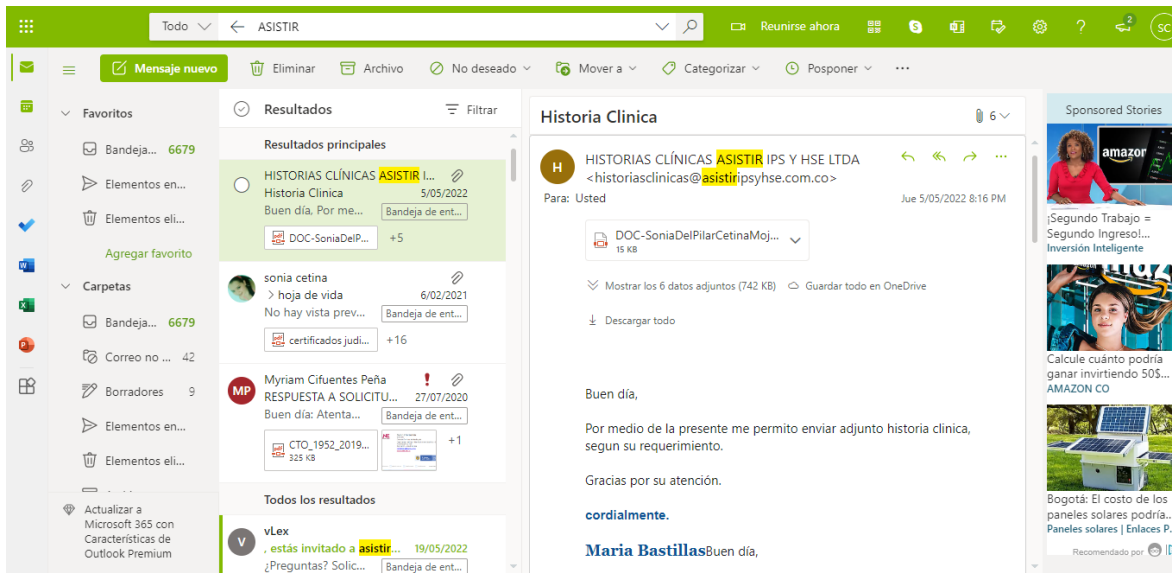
Todo ASISTIR Reunirse ahora 2 SC

Mensaje nuevo Eliminar Archivo No deseado Mover a Categorizar Posponer ···

Favoritos
Bandeja... 6679
Elementos en...
Elementos eli...
Agregar favorito
Carpetas
Bandeja... 6679
Correo no ... 42
Borradores 9
Elementos en...
Elementos eli...
Actualizar a Microsoft 365 con Características de Outlook Premium

Resultados Filtrar
Resultados principales
HISTORIAS CLÍNICAS ASISTIR I...
Historia Clinica 5/05/2022
Buen día, Por me... Bandeja de ent...
DOC-SoniaDelP... +5

sonia cetina
hoja de vida 6/02/2021
No hay vista prev... Bandeja de ent...
certificados judi... +16

MP Myriam Cifuentes Peña
RESPUESTA A SOLICITU... 27/07/2020
Buen día: Atenta... Bandeja de ent...
CTO_1952_2019... 325 KB +1

Todos los resultados
V vLex
, estás invitado a asistir... 19/05/2022
¿Preguntas? Solic... Bandeja de ent...

Historia Clinica 6

H HISTORIAS CLÍNICAS ASISTIR IPS Y HSE LTDA
<historiasclinicas@asistiripsyhse.com.co>
Para: Usted Jue 5/05/2022 8:16 PM

DOC-SoniaDelPilarCetinaMoj...
15 KB

Mostrar los 6 datos adjuntos (742 KB) Guardar todo en OneDrive
Descargar todo

Buen día,

Por medio de la presente me permito enviar adjunto historia clinica, segun su requerimiento.

Gracias por su atención.

cordialmente.

Maria BastillasBuen día,

Sponsored Stories
amazon
¡Segundo Trabajo = Segundo Ingreso!...
Inversión Inteligente
Calcule cuánto podría ganar invirtiendo 50$...
AMAZON CO
Bogotá: El costo de los paneles solares podría...
Paneles solares | Enlaces P...
Recomendado por